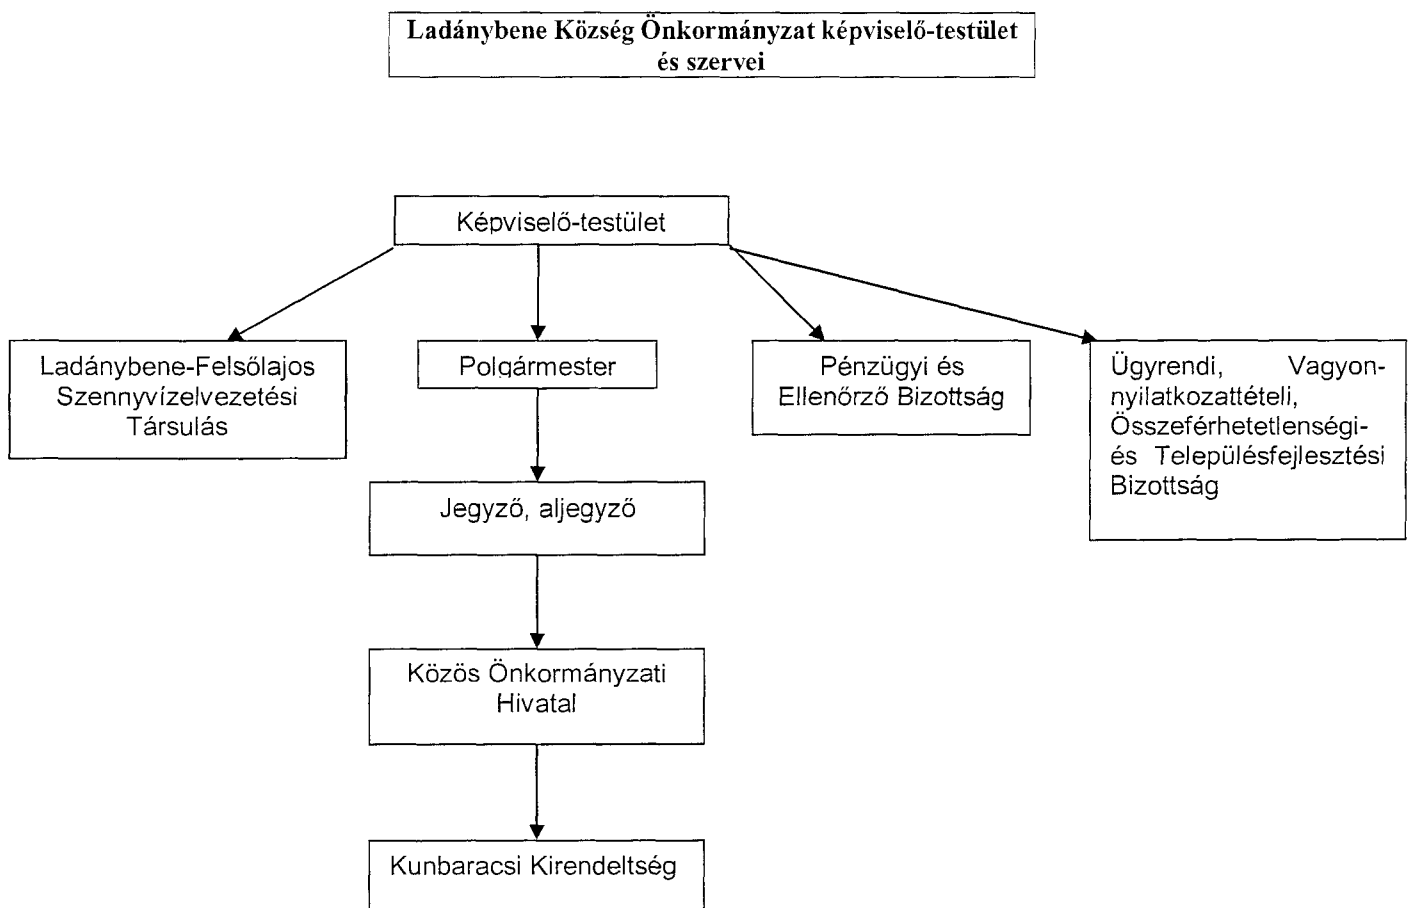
Ladánybene Község Önkormányzat képviselő-testület és szervei

Képviselő-testület

Ladánybene-Felsőlajos Szennyvízelvezetési Társulás

Polgármester

Pénzügyi és Ellenőrző Bizottság

Ügyrendi, Vagyonnyilatkozattételi, Összeférhetetlenségi- és Településfejlesztési Bizottság

Jegyző, aljegyző

Közös Önkormányzati Hivatal

Kunbaracsi Kirendeltség